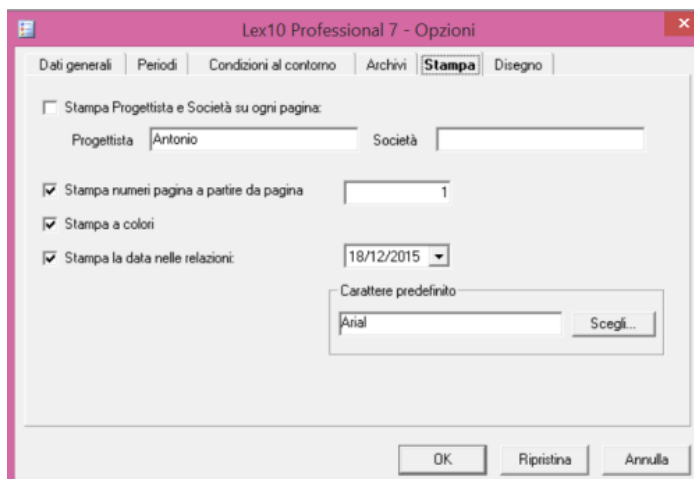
Lex10 Professional 7 - Opzioni

Dati generali | Periodi | Condizioni al contorno | Archivi | Stampa | Disegno

Stampa Progettista e Società su ogni pagina:

Progettista Antonio Società

Stampa numeri pagina a partire da pagina 1

Stampa a colori

Stampa la data nelle relazioni: 18/12/2015

Carattere predefinito

Arial Scegli...

OK Ripristina Annulla